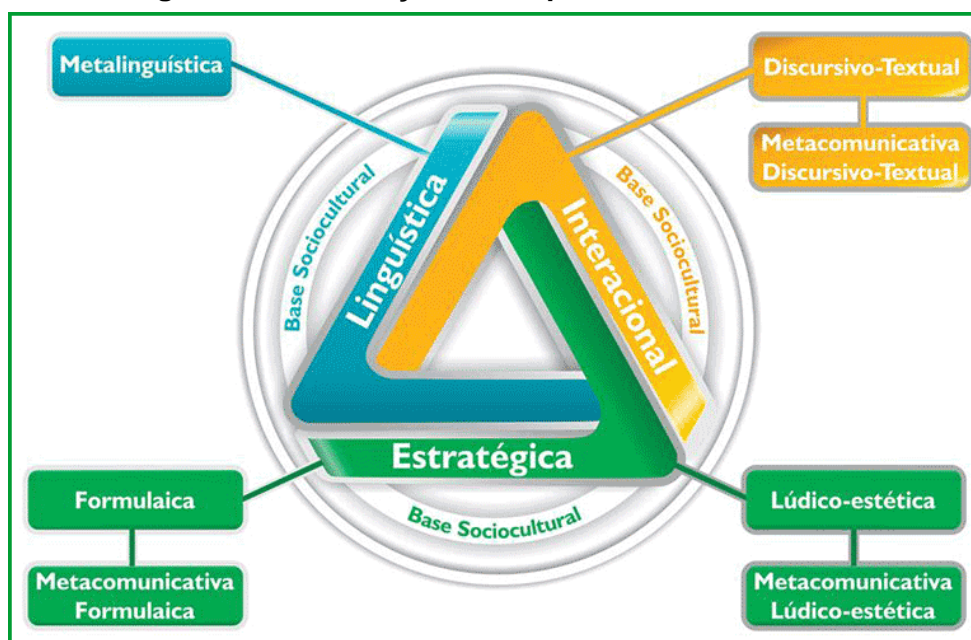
Metalinguística

Discursivo-Textual

Metacomunicativa Discursivo-Textual

Base Sociocultural

Linguística

Interacional

Base Sociocultural

Estratégica

Base Sociocultural

Formulaica

Metacomunicativa Formulaica

Lúdico-estética

Metacomunicativa Lúdico-estética